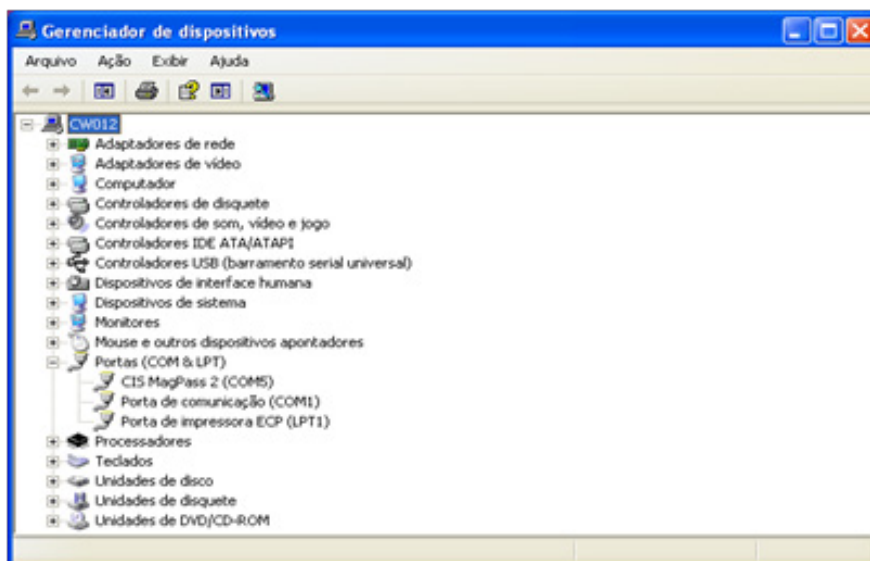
Gerenciador de dispositivos

Arquivo Ação Exibir Ajuda

CW012
Adaptadores de rede
Adaptadores de vídeo
Computador
Controladores de disquete
Controladores de som, vídeo e jogo
Controladores IDE ATA/ATAPI
Controladores USB (barramento serial universal)
Dispositivos de interface humana
Dispositivos de sistema
Monitores
Mouse e outros dispositivos apontadores
Portas (COM & LPT)
CIS MagPass 2 (COM5)
Porta de comunicação (COM1)
Porta de impressora ECP (LPT1)
Processadores
Teclados
Unidades de disco
Unidades de disquete
Unidades de DVD/CD-ROM